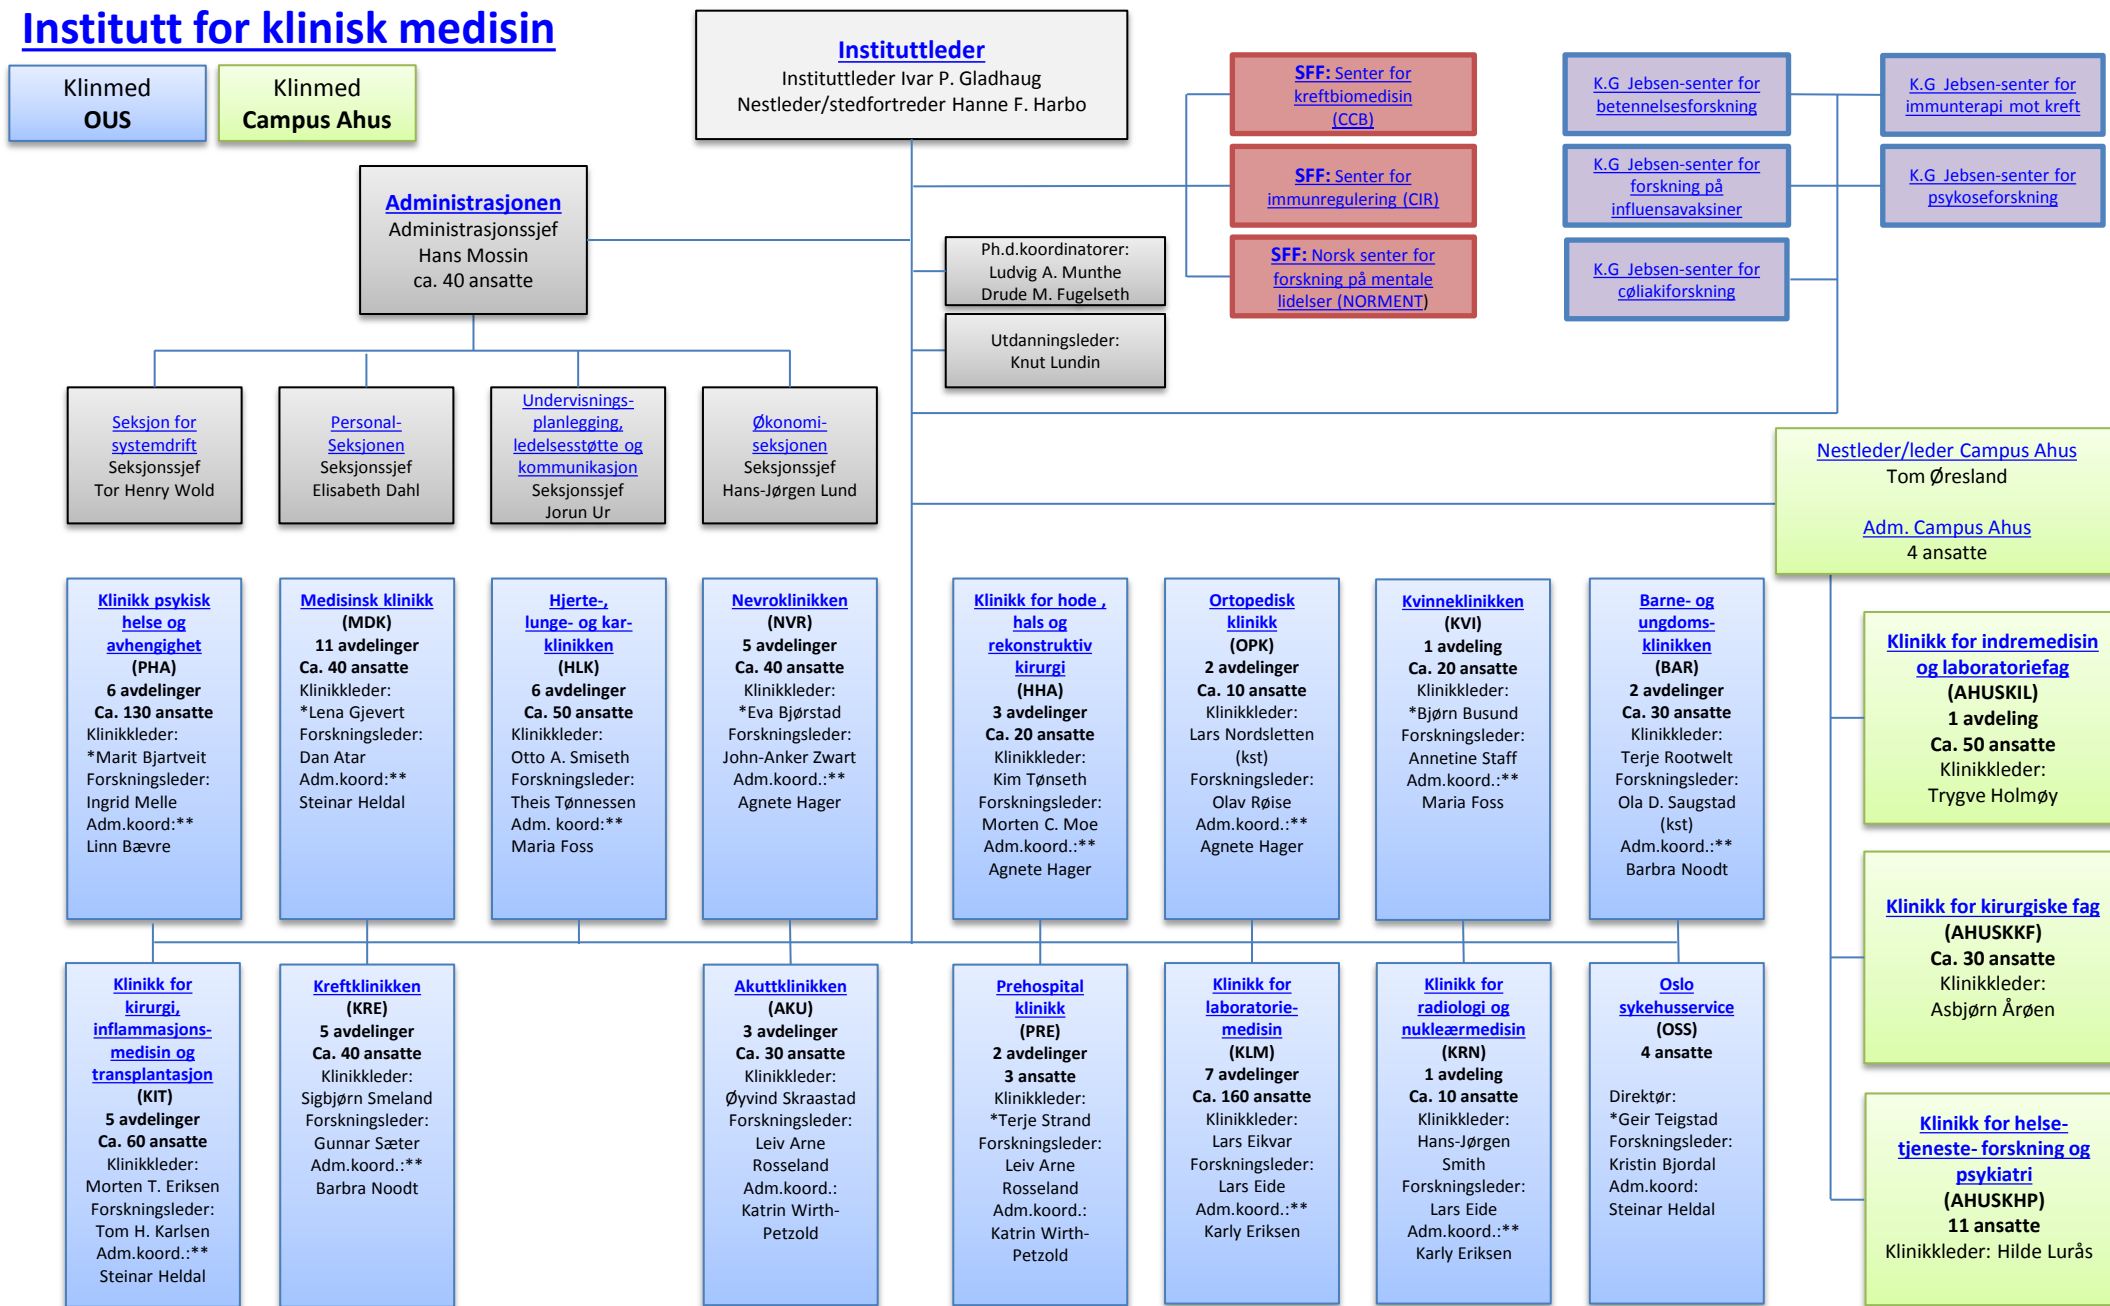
Institutt for klinisk medisin

Klinmed
OUS

Klinmed
Campus Ahus

Instituttleder
Instituttleder Ivar P. Gladhaug
Nestleder/stedfortreder Hanne F. Harbo

SFF: Senter for kreftbiomedisin (CCB)

SFF: Senter for immunregulering (CIR)

SFF: Norsk senter for forskning på mentale lidelser (NORMENT)

K.G Jebsen-senter for betennelsesforskning

K.G Jebsen-senter for forskning på influensavaksiner

K.G Jebsen-senter for cøliakiforskning

K.G Jebsen-senter for immunterapi mot kreft

K.G Jebsen-senter for psykoseforskning

Administrasjonen
Administrasjonssjef
Hans Mossin
ca. 40 ansatte

Ph.d.koordinatorer:
Ludvig A. Munthe
Drude M. Fugelseth

Utdanningsleder:
Knut Lundin

Seksjon for systemdrift
Seksjonssjef
Tor Henry Wold

Personal-Seksjonen
Seksjonssjef
Elisabeth Dahl

Undervisnings-planlegging, ledelsesstøtte og kommunikasjon
Seksjonssjef
Jorun Ur

Økonomi-seksjonen
Seksjonssjef
Hans-Jørgen Lund

Nestleder/leder Campus Ahus
Tom Øresland

Adm. Campus Ahus
4 ansatte

Klinikk psykisk helse og avhengighet
(PHA)
6 avdelinger
Ca. 130 ansatte
Klinikkleder:
*Marit Bjartveit
Forskningsleder:
Ingrid Melle
Adm.koord:**
Linn Bævre

Medisinsk klinikk
(MDK)
11 avdelinger
Ca. 40 ansatte
Klinikkleder:
*Lena Gjevert
Forskningsleder:
Dan Atar
Adm.koord:**
Steinar Heldal

Hjerte-, lunge- og kar-klinikken
(HLK)
6 avdelinger
Ca. 50 ansatte
Klinikkleder:
Otto A. Smiseth
Forskningsleder:
Theis Tønnessen
Adm. koord:**
Maria Foss

Nevroklinikken
(NVR)
5 avdelinger
Ca. 40 ansatte
Klinikkleder:
*Eva Bjørstad
Forskningsleder:
John-Anker Zwart
Adm.koord.:**
Agnete Hager

Klinikk for hode , hals og rekonstruktiv kirurgi
(HHA)
3 avdelinger
Ca. 20 ansatte
Klinikkleder:
Kim Tønseth
Forskningsleder:
Morten C. Moe
Adm.koord.:**
Agnete Hager

Ortopedisk klinikk
(OPK)
2 avdelinger
Ca. 10 ansatte
Klinikkleder:
Lars Nordsletten (kst)
Forskningsleder:
Olav Røise
Adm.koord.:**
Agnete Hager

Kvinneklinikken
(KVI)
1 avdeling
Ca. 20 ansatte
Klinikkleder:
*Bjørn Busund
Forskningsleder:
Annetine Staff
Adm.koord.:**
Maria Foss

Barne- og ungdoms-klinikken
(BAR)
2 avdelinger
Ca. 30 ansatte
Klinikkleder:
Terje Rootwelt
Forskningsleder:
Ola D. Saugstad (kst)
Adm.koord.:**
Barbra Noodt

Klinikk for indremedisin og laboratoriefag
(AHUSKIL)
1 avdeling
Ca. 50 ansatte
Klinikkleder:
Trygve Holmøy

Klinikk for kirurgiske fag
(AHUSKKF)
Ca. 30 ansatte
Klinikkleder:
Asbjørn Årøen

Klinikk for helse-tjeneste- forskning og psykiatri
(AHUSKHP)
11 ansatte
Klinikkleder: Hilde Lurås

Klinikk for kirurgi, inflammasjons-medisin og transplantasjon
(KIT)
5 avdelinger
Ca. 60 ansatte
Klinikkleder:
Morten T. Eriksen
Forskningsleder:
Tom H. Karlsen
Adm.koord.:**
Steinar Heldal

Kreftklinikken
(KRE)
5 avdelinger
Ca. 40 ansatte
Klinikkleder:
Sigbjørn Smeland
Forskningsleder:
Gunnar Sæter
Adm.koord.:**
Barbra Noodt

Akuttklinikken
(AKU)
3 avdelinger
Ca. 30 ansatte
Klinikkleder:
Øyvind Skraastad
Forskningsleder:
Leiv Arne Rosseland
Adm.koord.:
Katrin Wirth-Petzold

Prehospital klinikk
(PRE)
2 avdelinger
3 ansatte
Klinikkleder:
*Terje Strand
Forskningsleder:
Leiv Arne Rosseland
Adm.koord.:
Katrin Wirth-Petzold

Klinikk for laboratorie-medisin
(KLM)
7 avdelinger
Ca. 160 ansatte
Klinikkleder:
Lars Eikvar
Forskningsleder:
Lars Eide
Adm.koord.:**
Karly Eriksen

Klinikk for radiologi og nukleærmedisin
(KRN)
1 avdeling
Ca. 10 ansatte
Klinikkleder:
Hans-Jørgen Smith
Forskningsleder:
Lars Eide
Adm.koord.:**
Karly Eriksen

Oslo sykehusservice
(OSS)
4 ansatte

Direktør:
*Geir Teigstad
Forskningsleder:
Kristin Bjordal
Adm.koord:
Steinar Heldal